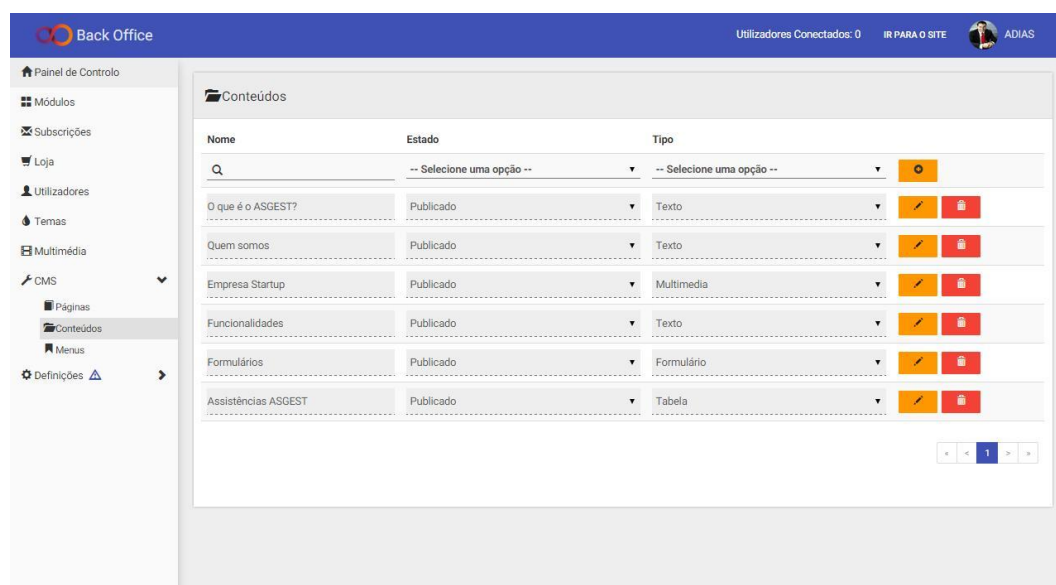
Back Office

Utilizadores Conectados: 0 IR PARA O SITE ADIAS

Painel de Controlo
Módulos
Subscrições
Loja
Utilizadores
Temas
Multimédia
CMS
Páginas
Conteúdos
Menus
Definições

Conteúdos

| Nome | Estado | Tipo |
|---|---|---|
| | -- Selecione uma opção -- | -- Selecione uma opção -- |
| O que é o ASGEST? | Publicado | Texto |
| Quem somos | Publicado | Texto |
| Empresa Startup | Publicado | Multimedia |
| Funcionalidades | Publicado | Texto |
| Formulários | Publicado | Formulário |
| Assistências ASGEST | Publicado | Tabela |

« ‹ 1 › »